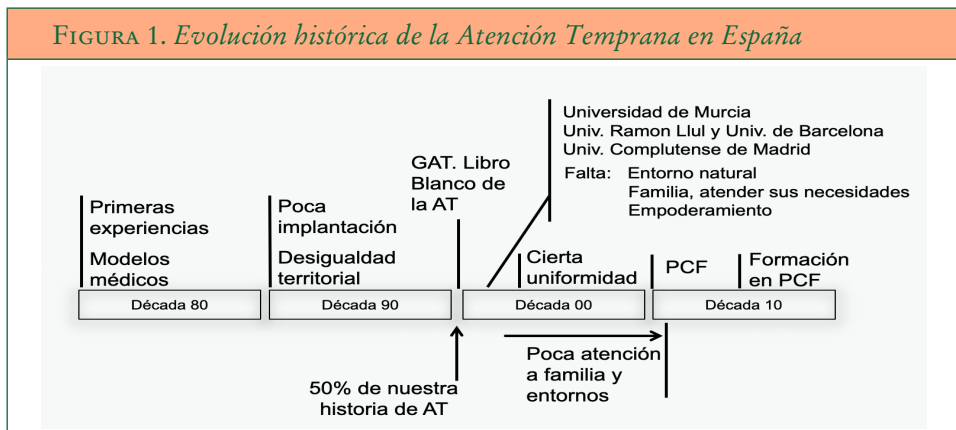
Figura 1. *Evolución histórica de la Atención Temprana en España*

Universidad de Murcia
Univ. Ramon Llul y Univ. de Barcelona
Univ. Complutense de Madrid
Falta: Entorno natural
Familia, atender sus necesidades
Empoderamiento

GAT. Libro Blanco de la AT

Primeras experiencias
Modelos médicos

Poca implantación
Desigualdad territorial

Cierta uniformidad

PCF

Formación en PCF

Década 80
Década 90
Década 00
Década 10

Poca atención a familia y entornos

50% de nuestra historia de AT